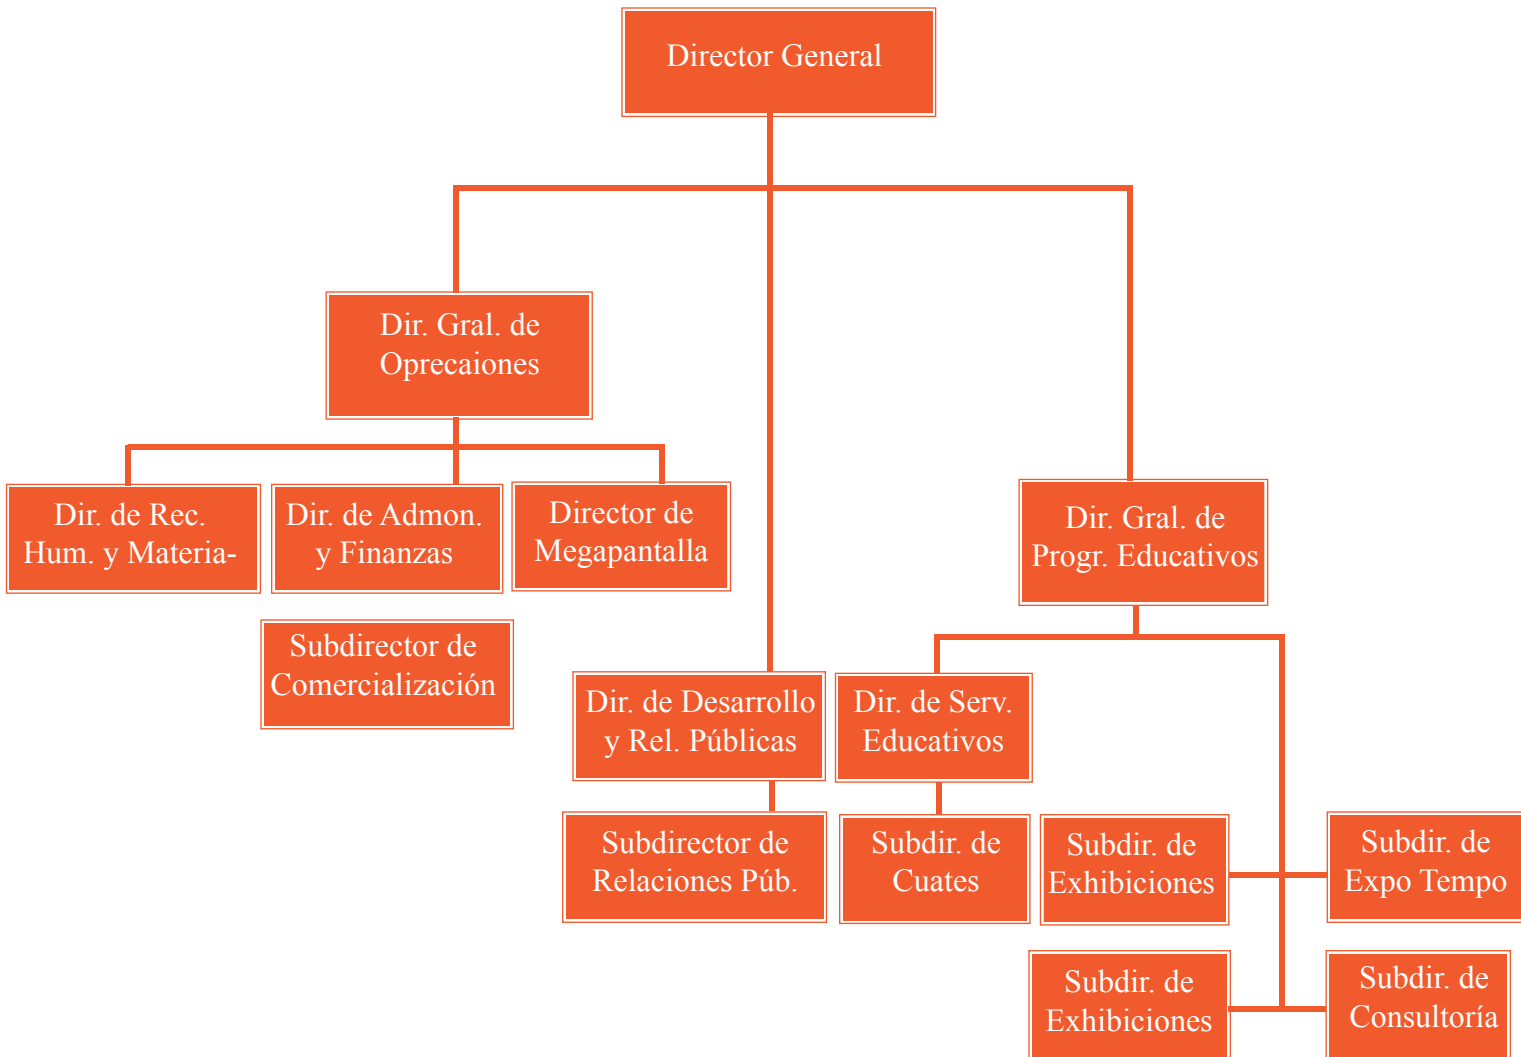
Director General

Dir. Gral. de Oprecaiones

Dir. de Rec. Hum. y Materia-

Dir. de Admon. y Finanzas

Director de Megapantalla

Subdirector de Comercialización

Dir. de Desarrollo y Rel. Públicas

Subdirector de Relaciones Púb.

Dir. Gral. de Progr. Educativos

Dir. de Serv. Educativos

Subdir. de Cuates

Subdir. de Exhibiciones

Subdir. de Expo Tempo

Subdir. de Exhibiciones

Subdir. de Consultoría